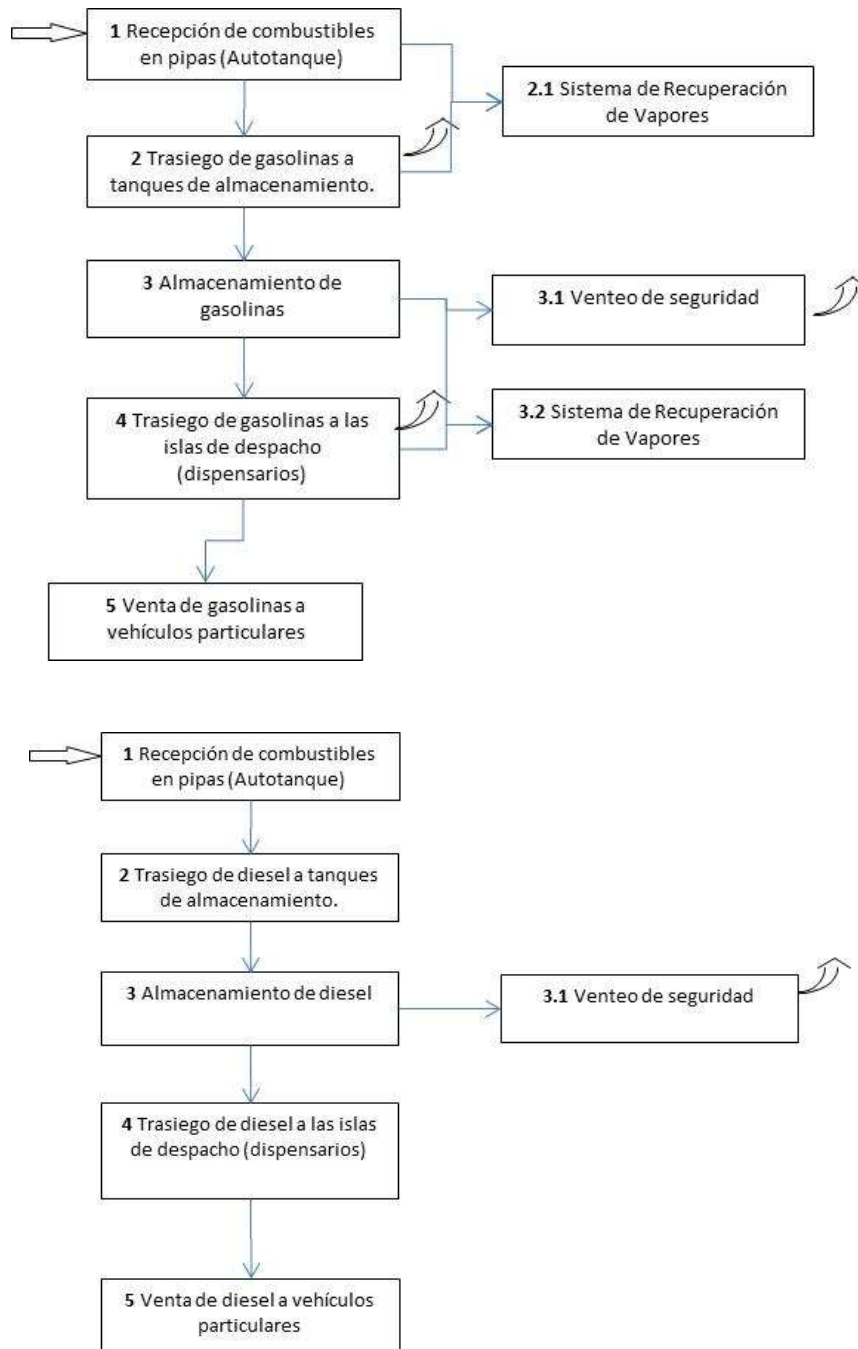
1 Recepción de combustibles en pipas (Autotanque)

2.1 Sistema de Recuperación de Vapores

2 Trasiego de gasolinas a tanques de almacenamiento.

3 Almacenamiento de gasolinas

3.1 Venteo de seguridad

4 Trasiego de gasolinas a las islas de despacho (dispensarios)

3.2 Sistema de Recuperación de Vapores

5 Venta de gasolinas a vehículos particulares

1 Recepción de combustibles en pipas (Autotanque)

2 Trasiego de diesel a tanques de almacenamiento.

3 Almacenamiento de diesel

3.1 Venteo de seguridad

4 Trasiego de diesel a las islas de despacho (dispensarios)

5 Venta de diesel a vehículos particulares